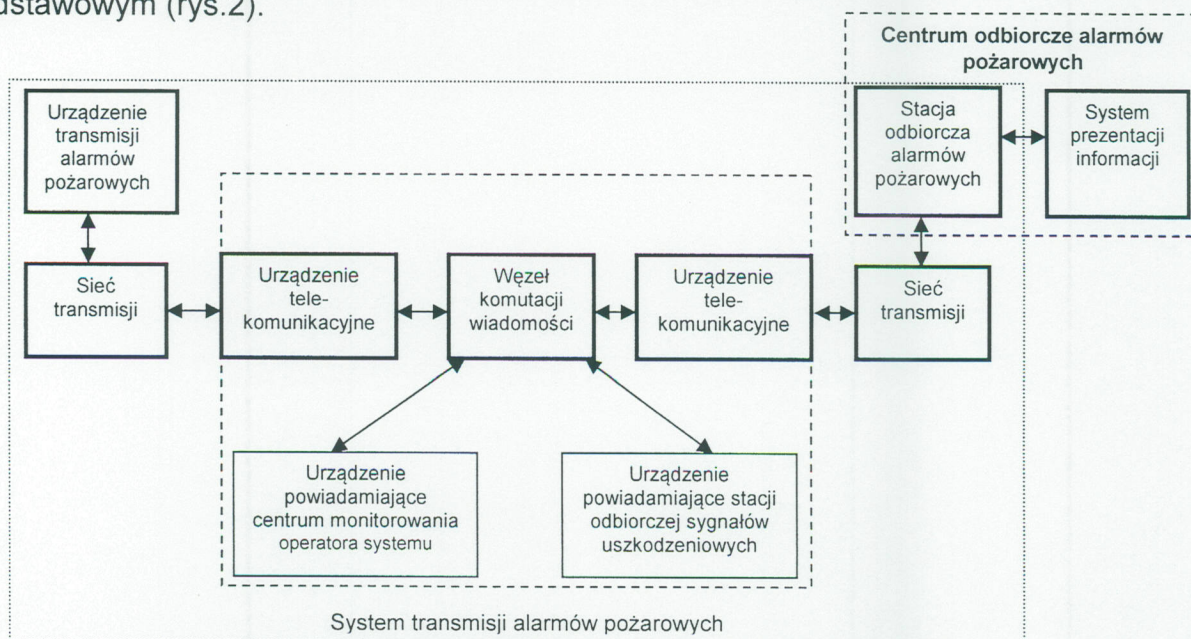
dstawowym (rys.2).

Centrum odbiorcze alarmów pożarowych

Urządzenie transmisji alarmów pożarowych

Stacja odbiorcza alarmów pożarowych

System prezentacji informacji

Sieć transmisji

Urządzenie tele-komunikacyjne

Węzeł komutacji wiadomości

Urządzenie tele-komunikacyjne

Sieć transmisji

Urządzenie powiadamiające centrum monitorowania operatora systemu

Urządzenie powiadamiające stacji odbiorczej sygnałów uszkodzeniowych

System transmisji alarmów pożarowych